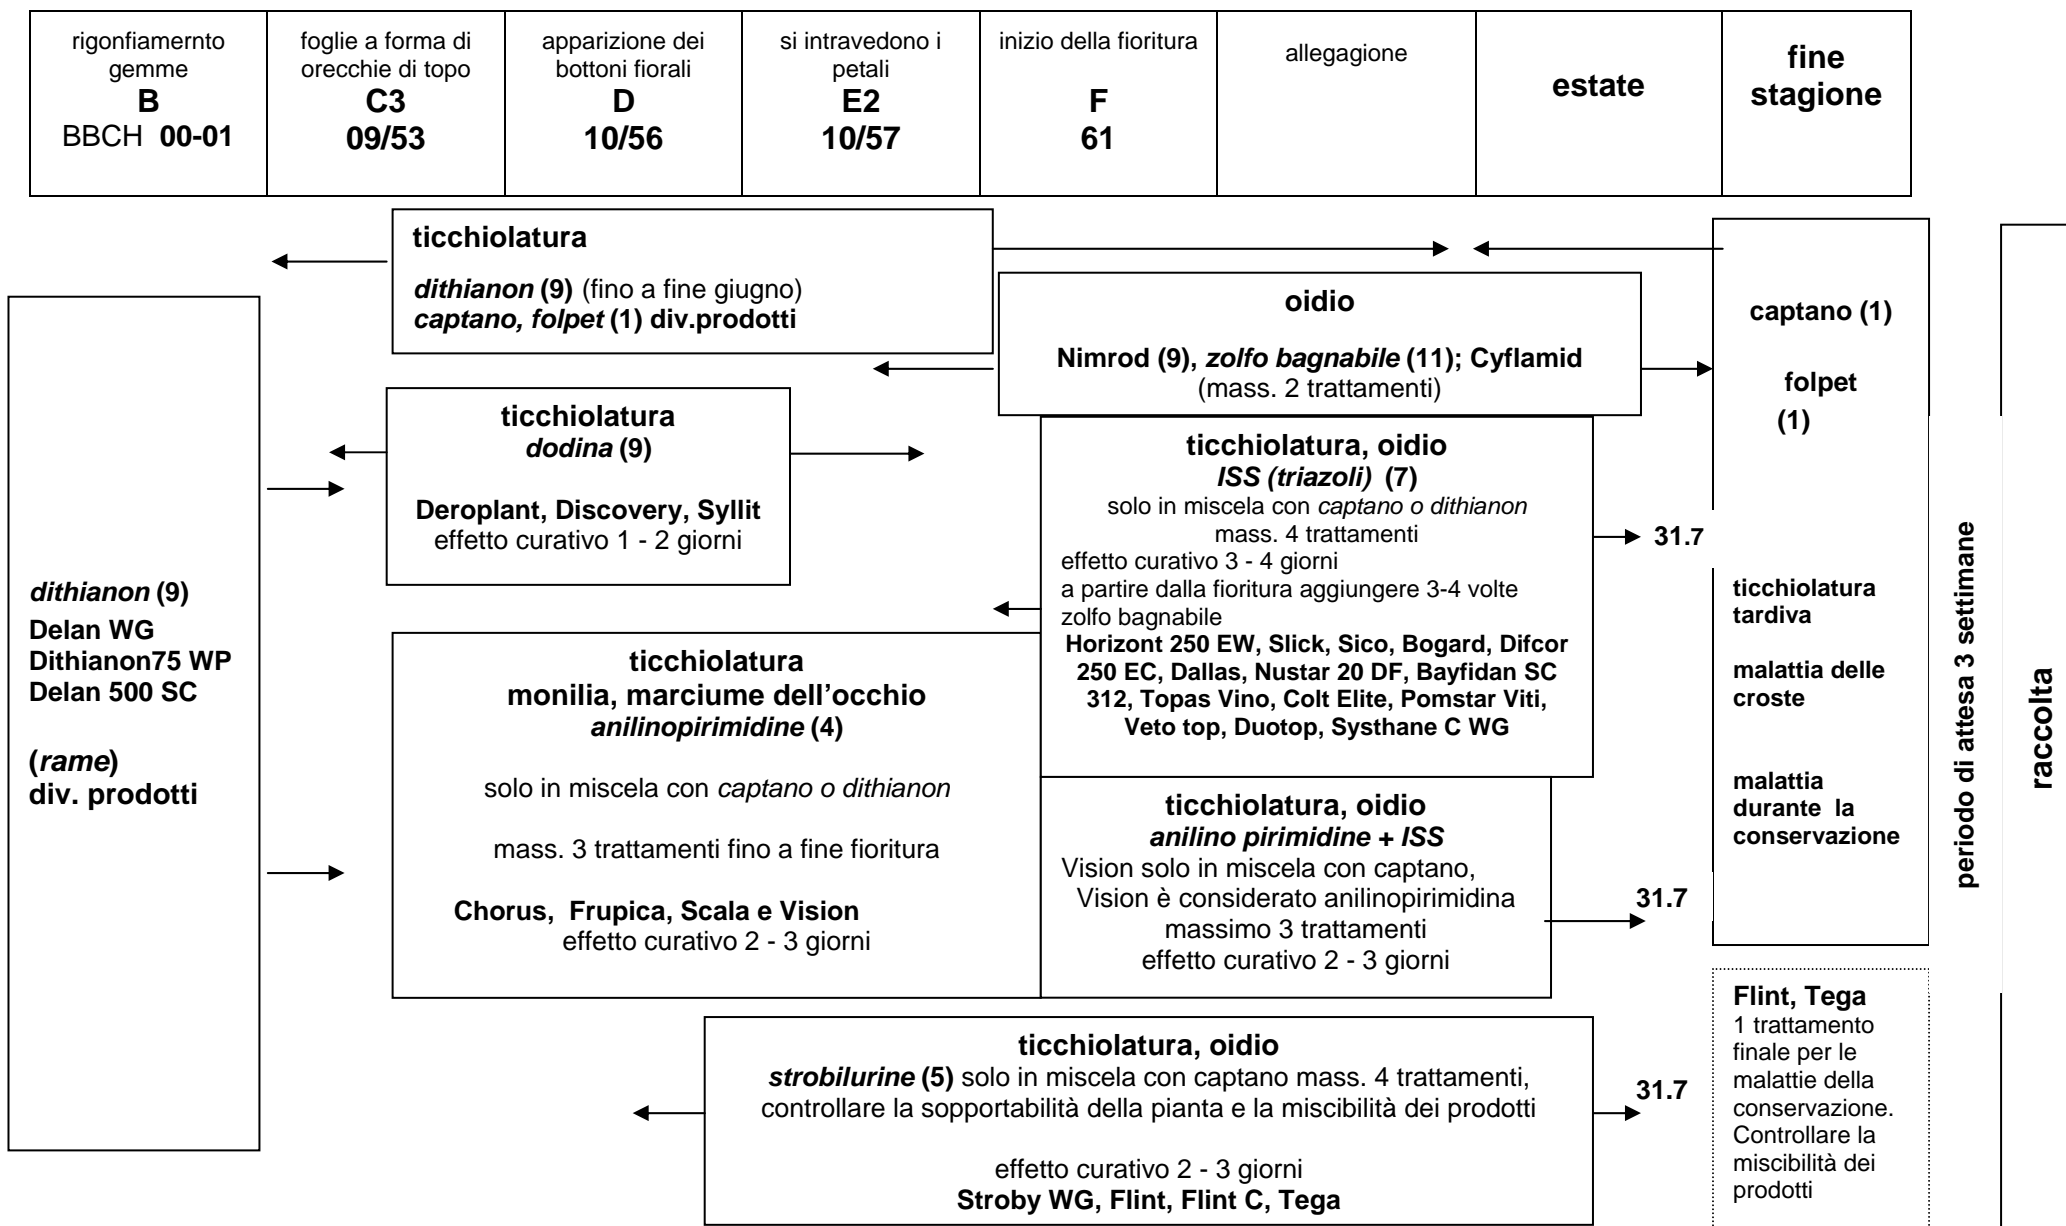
| rigonfiamernto gemme **B** BBCH **00-01** | foglie a forma di orecchie di topo **C3** **09/53** | apparizione dei bottoni fiorali **D** **10/56** | si intravedono i petali **E2** **10/57** | inizio della fioritura **F** **61** | allegagione | **estate** | **fine stagione** |
|---|---|---|---|---|---|---|---|

**ticchiolatura**
***dithianon*** **(9)** (fino a fine giugno)
***captano, folpet*** **(1) div.prodotti**

**oidio**
**Nimrod (9),** ***zolfo bagnabile*** **(11); Cyflamid**
(mass. 2 trattamenti)

**captano (1)**

**folpet**
**(1)**

***dithianon*** **(9)**
**Delan WG**
**Dithianon75 WP**
**Delan 500 SC**

**(*rame*)**
**div. prodotti**

**ticchiolatura**
***dodina*** **(9)**

**Deroplant, Discovery, Syllit**
effetto curativo 1 - 2 giorni

**ticchiolatura, oidio**
***ISS (triazoli)*** **(7)**
solo in miscela con *captano o dithianon*
mass. 4 trattamenti
effetto curativo 3 - 4 giorni
a partire dalla fioritura aggiungere 3-4 volte zolfo bagnabile
**Horizont 250 EW, Slick, Sico, Bogard, Difcor 250 EC, Dallas, Nustar 20 DF, Bayfidan SC 312, Topas Vino, Colt Elite, Pomstar Viti, Veto top, Duotop, Systhane C WG**

**31.7**

**ticchiolatura tardiva**

**malattia delle croste**

**malattia durante la conservazione**

**periodo di attesa 3 settimane**

**raccolta**

**ticchiolatura**
**monilia, marciume dell'occhio**
***anilinopirimidine*** **(4)**

solo in miscela con *captano o dithianon*

mass. 3 trattamenti fino a fine fioritura

**Chorus, Frupica, Scala e Vision**
effetto curativo 2 - 3 giorni

**ticchiolatura, oidio**
***anilino pirimidine + ISS***
Vision solo in miscela con captano,
Vision è considerato anilinopirimidina
massimo 3 trattamenti
effetto curativo 2 - 3 giorni

**31.7**

**Flint, Tega**
1 trattamento finale per le malattie della conservazione. Controllare la miscibilità dei prodotti

**ticchiolatura, oidio**
***strobilurine*** **(5)** solo in miscela con captano mass. 4 trattamenti, controllare la sopportabilità della pianta e la miscibilità dei prodotti

effetto curativo 2 - 3 giorni
**Stroby WG, Flint, Flint C, Tega**

**31.7**